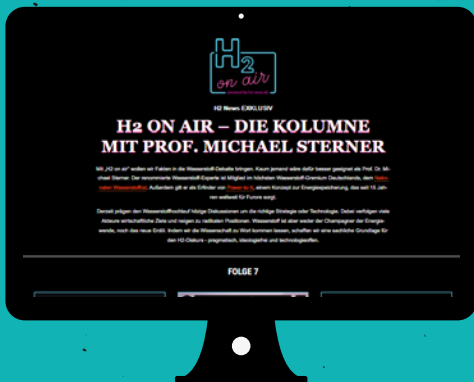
H2 on air

H2 News EXKLUSIV

H2 ON AIR – DIE KOLUMNE MIT PROF. MICHAEL STERNER

Mit „H2 on air" wollen wir Fakten in die Wasserstoff-Debatte bringen. Kaum jemand wäre dafür besser geeignet als Prof. Dr. Michael Sterner. Der renommierte Wasserstoff-Experte ist Mitglied im höchsten Wasserstoff-Gremium Deutschlands, dem Nationalen Wasserstoffrat. Außerdem gilt er als Erfinder von Power to X, einem Konzept zur Energiespeicherung, das seit 15 Jahren weltweit für Furore sorgt.

Derzeit prägen den Wasserstoffhochlauf hitzige Diskussionen um die richtige Strategie oder Technologie. Dabei verfolgen viele Akteure wirtschaftliche Ziele und neigen zu radikalen Positionen. Wasserstoff ist aber weder der Champagner der Energiewende, noch das neue Erdöl. Indem wir die Wissenschaft zu Wort kommen lassen, schaffen wir eine sachliche Grundlage für den H2-Diskurs - pragmatisch, ideologiefrei und technologieoffen.

FOLGE 7